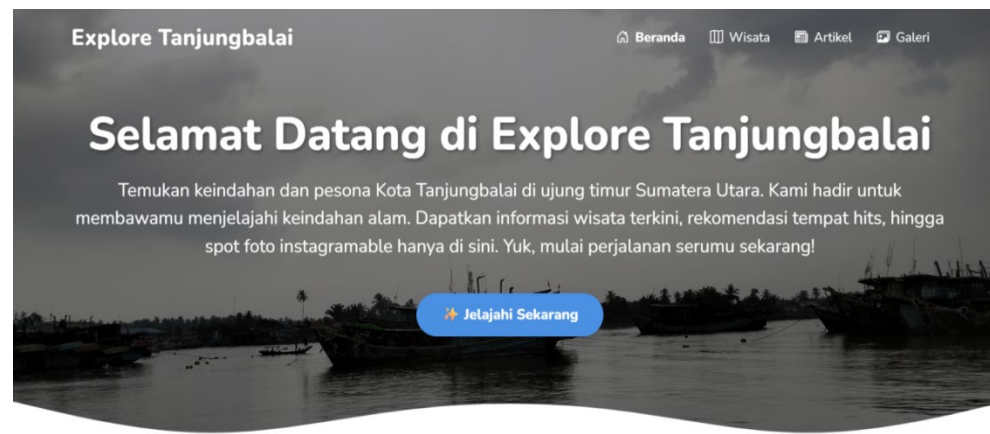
Explore Tanjungbalai

Beranda Wisata Artikel Galeri

Selamat Datang di Explore Tanjungbalai

Temukan keindahan dan pesona Kota Tanjungbalai di ujung timur Sumatera Utara. Kami hadir untuk membawamu menjelajahi keindahan alam. Dapatkan informasi wisata terkini, rekomendasi tempat hits, hingga spot foto instagramable hanya di sini. Yuk, mulai perjalanan serumu sekarang!

✨ Jelajahi Sekarang